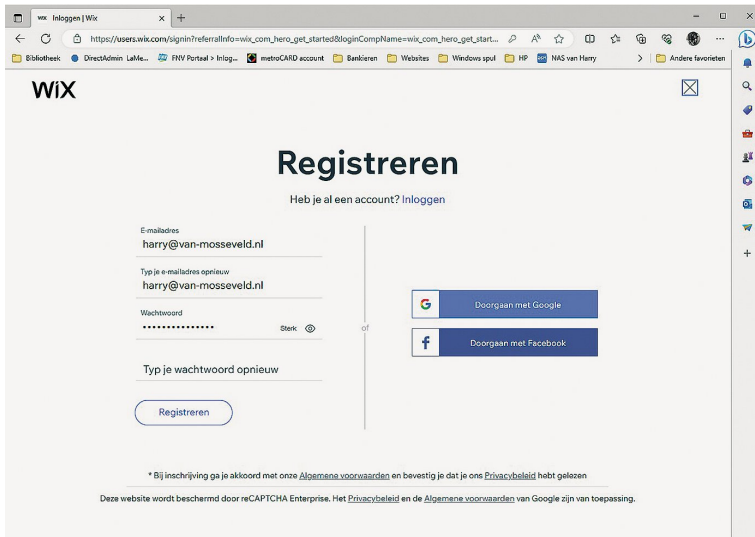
Inloggen | Wix

https://users.wix.com/signin?referralInfo=wix_com_hero_get_started&loginCompName=wix_com_hero_get_start...

Bibliotheek DirectAdmin LaMe... FNV Portaal > Inlog... metroCARD account Bankieren Websites Windows spul HP NAS van Harry Andere favorieten

WiX

Registreren

Heb je al een account? Inloggen

E-mailadres
harry@van-mosseveld.nl

Typ je e-mailadres opnieuw
harry@van-mosseveld.nl

Wachtwoord
••••••••••••••• Sterk

Typ je wachtwoord opnieuw

Registreren

of

Doorgaan met Google

Doorgaan met Facebook

* Bij inschrijving ga je akkoord met onze Algemene voorwaarden en bevestig je dat je ons Privacybeleid hebt gelezen

Deze website wordt beschermd door reCAPTCHA Enterprise. Het Privacybeleid en de Algemene voorwaarden van Google zijn van toepassing.